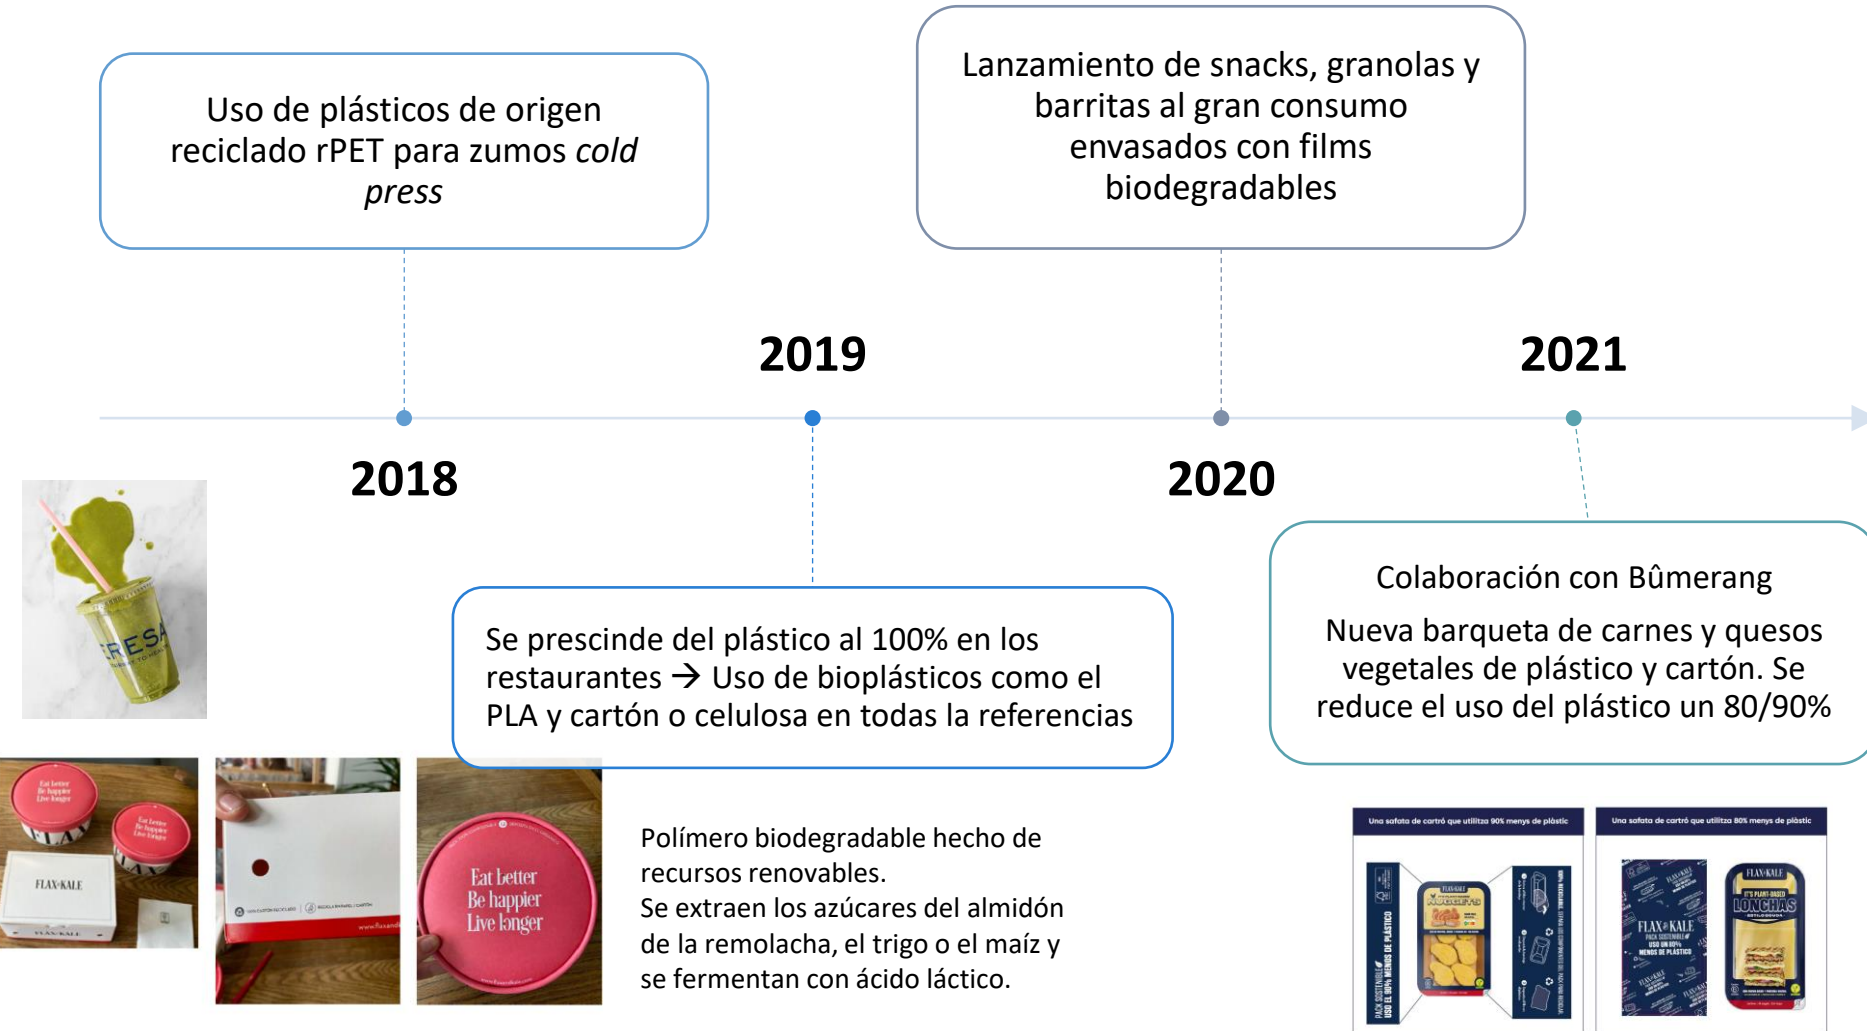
Uso de plásticos de origen reciclado rPET para zumos *cold press*

Lanzamiento de snacks, granolas y barritas al gran consumo envasados con films biodegradables

2019

2021

2018

2020

FRESA

Se prescinde del plástico al 100% en los restaurantes → Uso de bioplásticos como el PLA y cartón o celulosa en todas la referencias

Colaboración con Bûmerang

Nueva barqueta de carnes y quesos vegetales de plástico y cartón. Se reduce el uso del plástico un 80/90%

Eat better Be happier Live longer

FLAX&KALE

Eat better Be happier Live longer

Polímero biodegradable hecho de recursos renovables.
Se extraen los azúcares del almidón de la remolacha, el trigo o el maíz y se fermentan con ácido láctico.

Una safata de cartró que utilitza 90% menys de plàstic

Una safata de cartró que utilitza 80% menys de plàstic

FLAX&KALE

LONCHAS